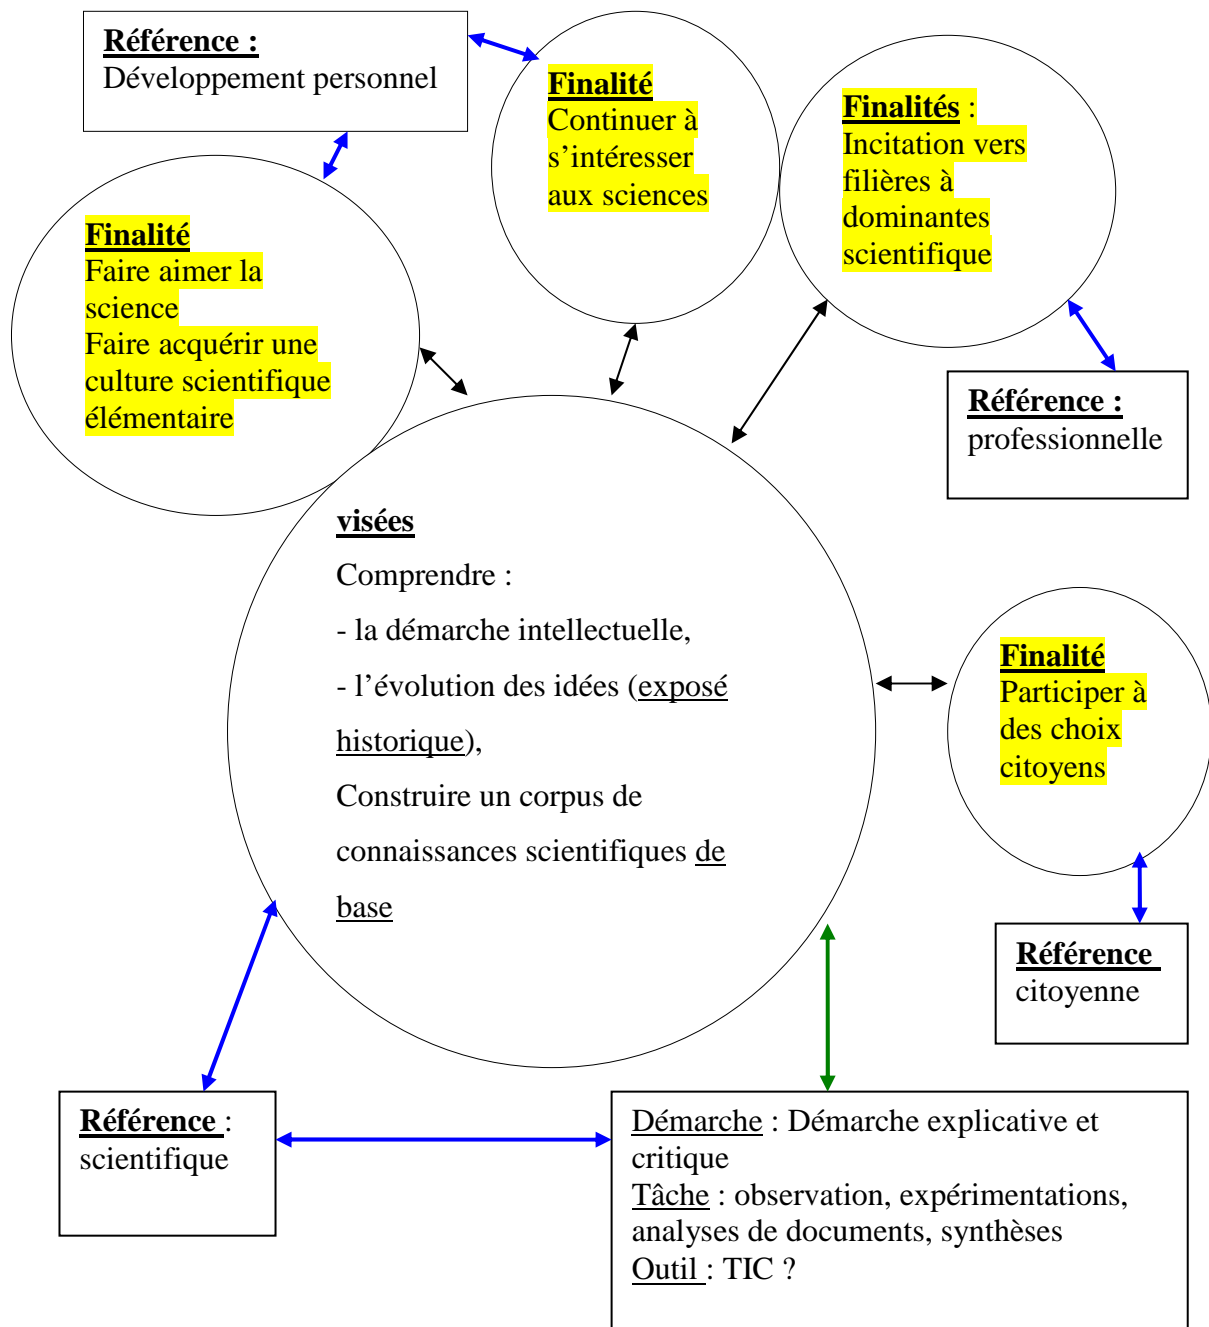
Référence :
Développement personnel

Finalité
Continuer à s'intéresser aux sciences

Finalités :
Incitation vers filières à dominantes scientifique

Finalité
Faire aimer la science
Faire acquérir une culture scientifique élémentaire

Référence :
professionnelle

visées

Comprendre :

- la démarche intellectuelle,

- l'évolution des idées (exposé historique),

Construire un corpus de connaissances scientifiques de base

Finalité
Participer à des choix citoyens

Référence
citoyenne

Référence :
scientifique

Démarche : Démarche explicative et critique
Tâche : observation, expérimentations, analyses de documents, synthèses
Outil : TIC ?